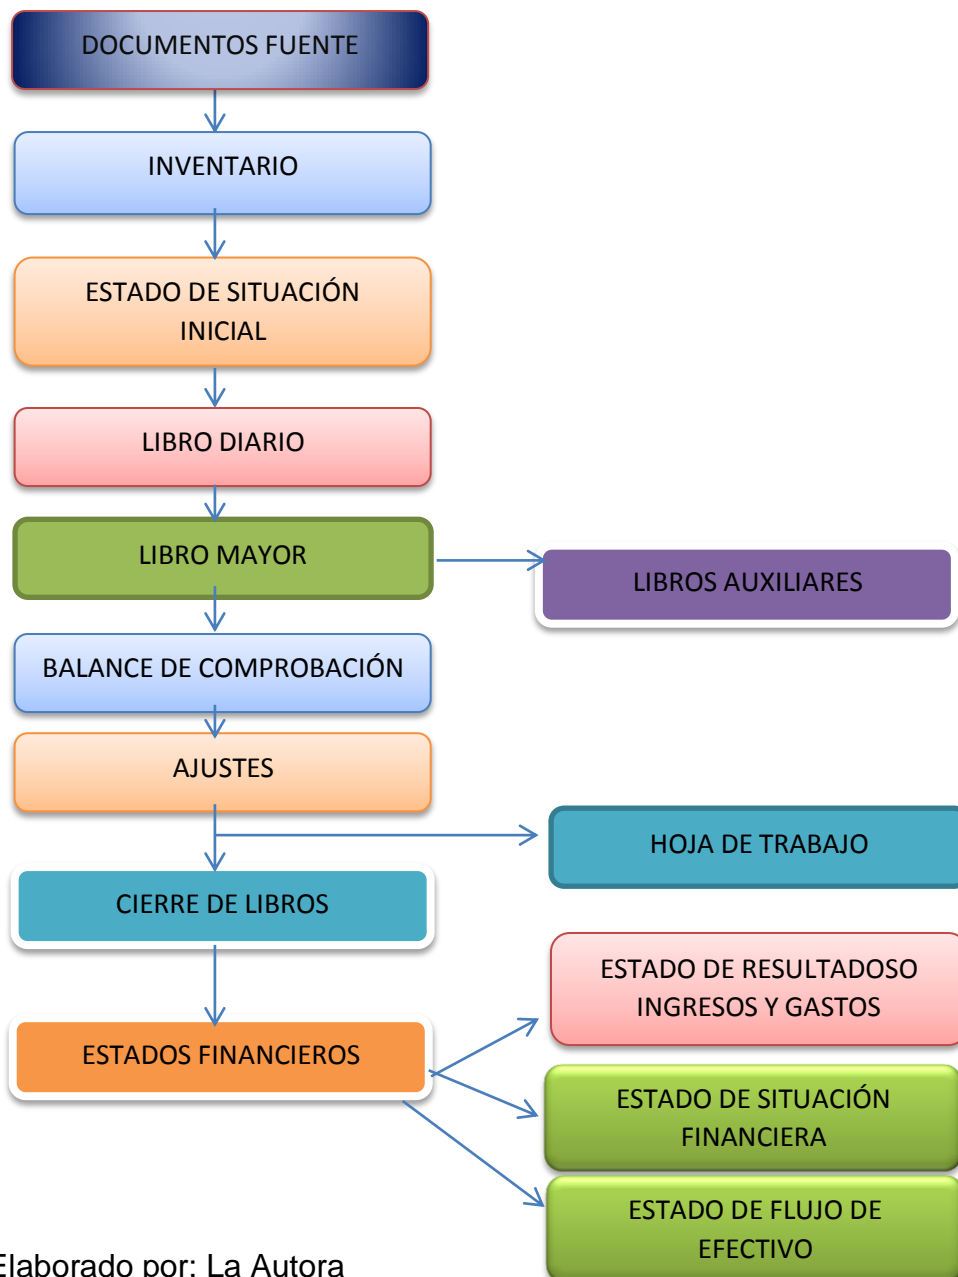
DOCUMENTOS FUENTE

INVENTARIO

ESTADO DE SITUACIÓN INICIAL

LIBRO DIARIO

LIBRO MAYOR

LIBROS AUXILIARES

BALANCE DE COMPROBACIÓN

AJUSTES

HOJA DE TRABAJO

CIERRE DE LIBROS

ESTADO DE RESULTADOSO INGRESOS Y GASTOS

ESTADOS FINANCIEROS

ESTADO DE SITUACIÓN FINANCIERA

ESTADO DE FLUJO DE EFECTIVO

Elaborado por: La Autora